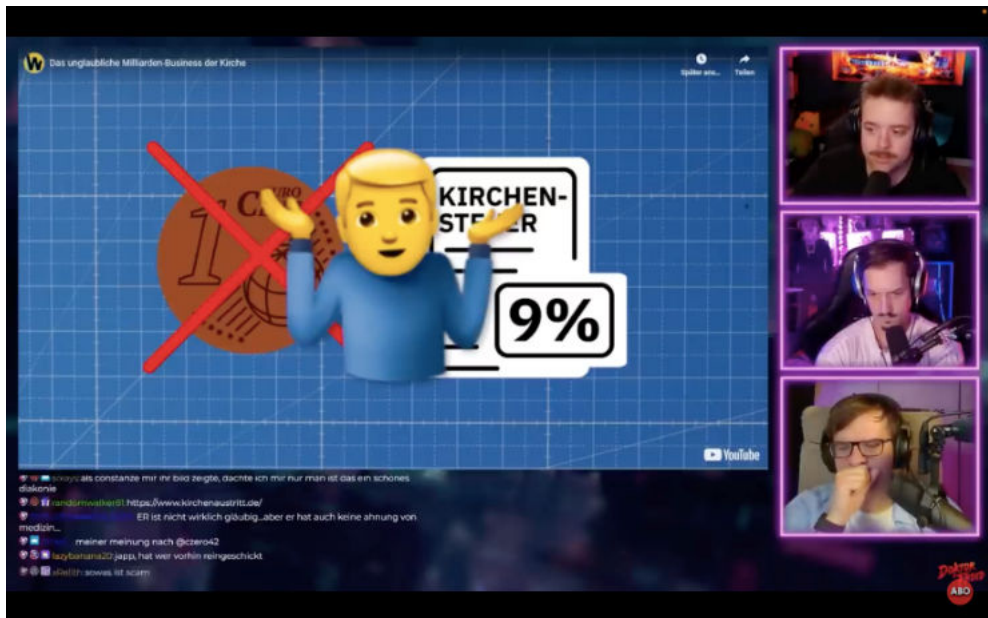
Das unglaubliche Milliarden-Business der Kirche

Später ans... Teilen

1 CEURO

KIRCHEN-STEUER

9%

YouTube

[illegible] als constanze mir ihr bild zeigte, dachte ich mir nur man ist das ein schönes diakonie

randomwalker81 https://www.kirchenaustritt.de/

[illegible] ER ist nicht wirklich gläubig...aber er hat auch keine ahnung von medizin...

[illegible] meiner meinung nach @czero42

lazybanana20 japp, hat wer vorhin reingeschickt

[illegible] sowas ist scam

ABO